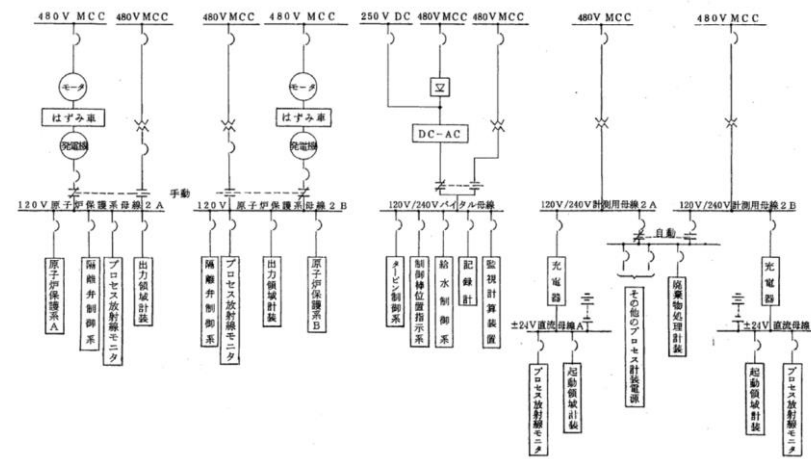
480V MCC
480V MCC
480V MCC
480V MCC
250V DC
480V MCC
480V MCC
480V MCC
480V MCC

モータ
はずみ車
発電機
モータ
はずみ車
発電機
整
DC-AC

手動
120V 原子炉保護系母線 2A
120V 原子炉保護系母線 2B
120V/240V バイタル母線
120V/240V 計測用母線 2A
120V/240V 計測用母線 2B
自動

原子炉保護系A
隔離弁制御系
プロセス放射線モニタ
出力領域計装
隔離弁制御系
プロセス放射線モニタ
出力領域計装
原子炉保護系B
タービン制御系
制御棒位置指示系
給水制御系
記録計
監視計算装置
充電器
その他のプロセス計装電源
廃棄物処理計装
充電器
±24V 直流母線 A
±24V 直流母線
プロセス放射線モニタ
起動領域計装
起動領域計装
プロセス放射線モニタ